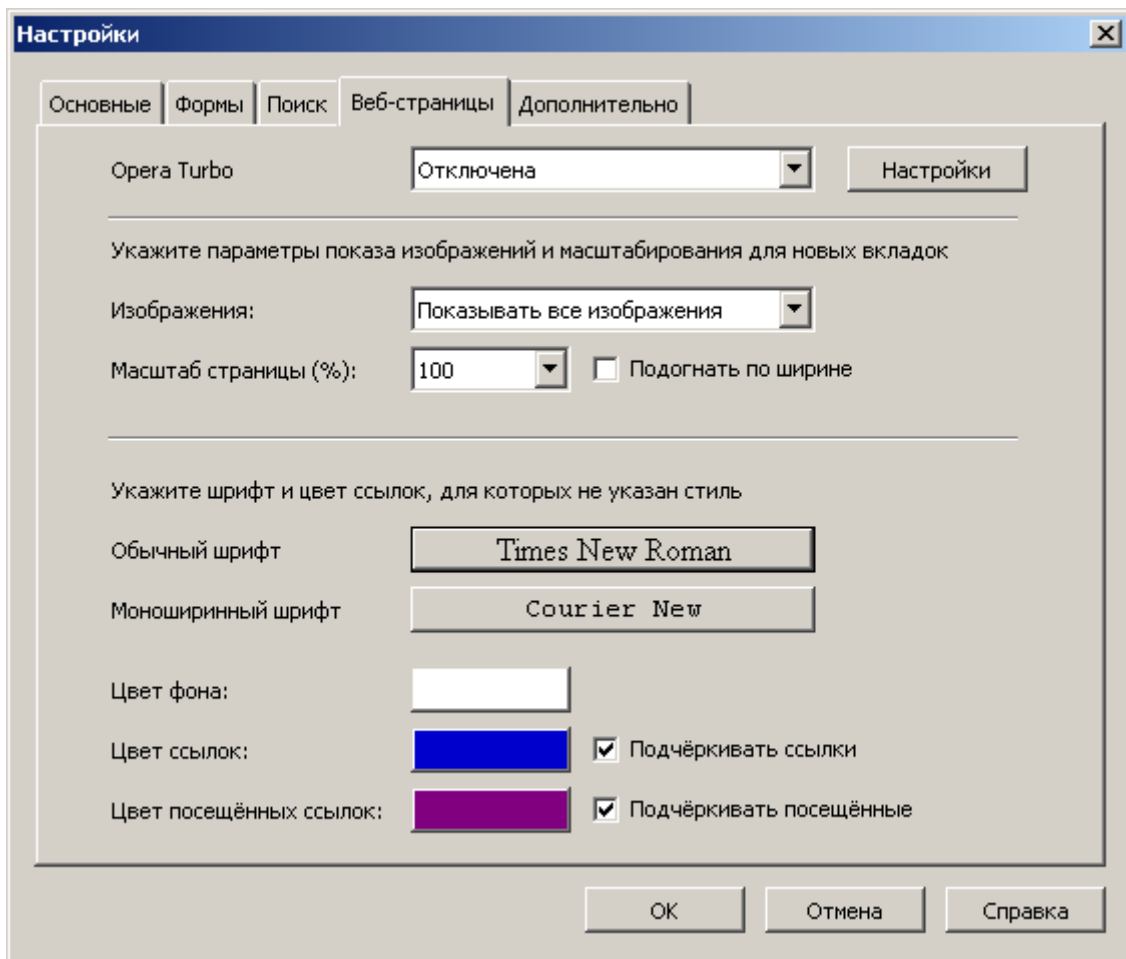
Настройки

Основные | Формы | Поиск | Веб-страницы | Дополнительно

Opera Turbo
Отключена
Настройки

Укажите параметры показа изображений и масштабирования для новых вкладок

Изображения:
Показывать все изображения

Масштаб страницы (%):
100
Подогнать по ширине

Укажите шрифт и цвет ссылок, для которых не указан стиль

Обычный шрифт
Times New Roman

Моноширинный шрифт
Courier New

Цвет фона:

Цвет ссылок:
Подчёркивать ссылки

Цвет посещённых ссылок:
Подчёркивать посещённые

OK
Отмена
Справка